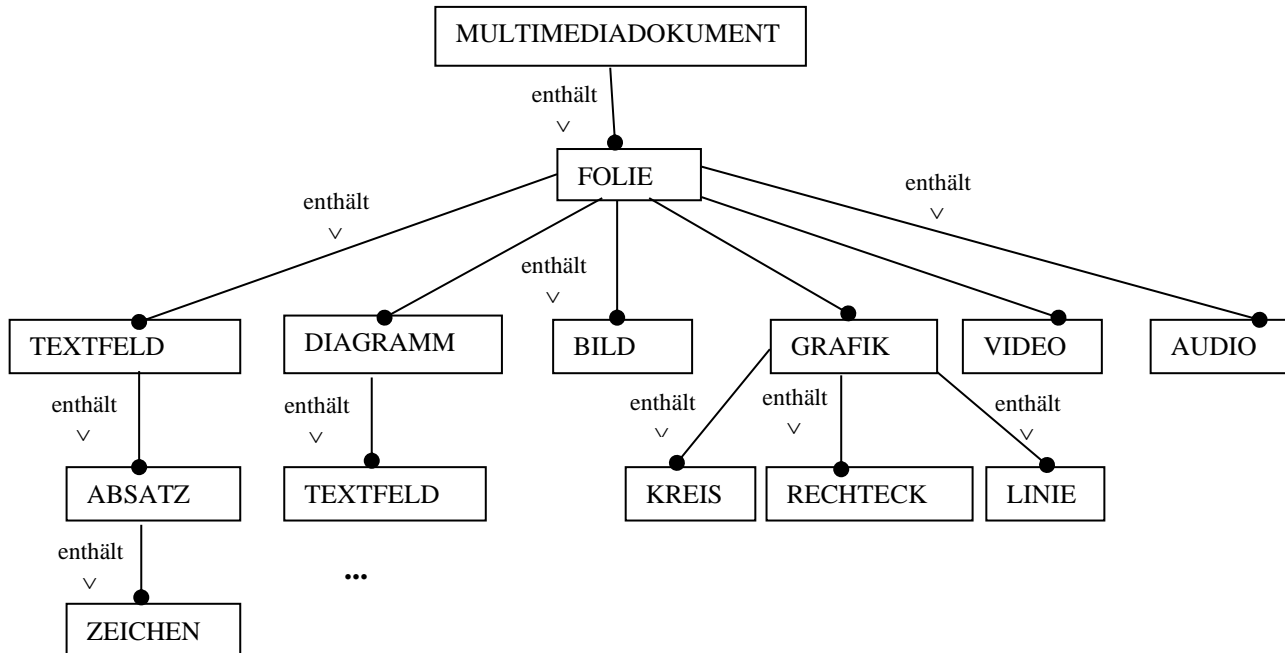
MULTIMEDIADOKUMENT

enthält
∨

FOLIE

enthält
∨

enthält
∨

enthält
∨

TEXTFELD

DIAGRAMM

BILD

GRAFIK

VIDEO

AUDIO

enthält
∨

enthält
∨

enthält
∨

enthält
∨

enthält
∨

ABSATZ

TEXTFELD

KREIS

RECHTECK

LINIE

enthält
∨

...

ZEICHEN